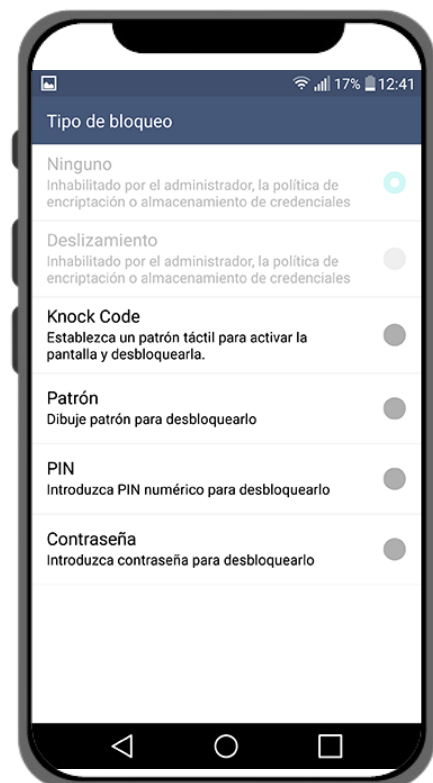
17% 12:41

Tipo de bloqueo

Ninguno
Inhabilitado por el administrador, la política de encriptación o almacenamiento de credenciales

Deslizamiento
Inhabilitado por el administrador, la política de encriptación o almacenamiento de credenciales

Knock Code
Establezca un patrón táctil para activar la pantalla y desbloquearla.

Patrón
Dibuje patrón para desbloquearlo

PIN
Introduzca PIN numérico para desbloquearlo

Contraseña
Introduzca contraseña para desbloquearlo